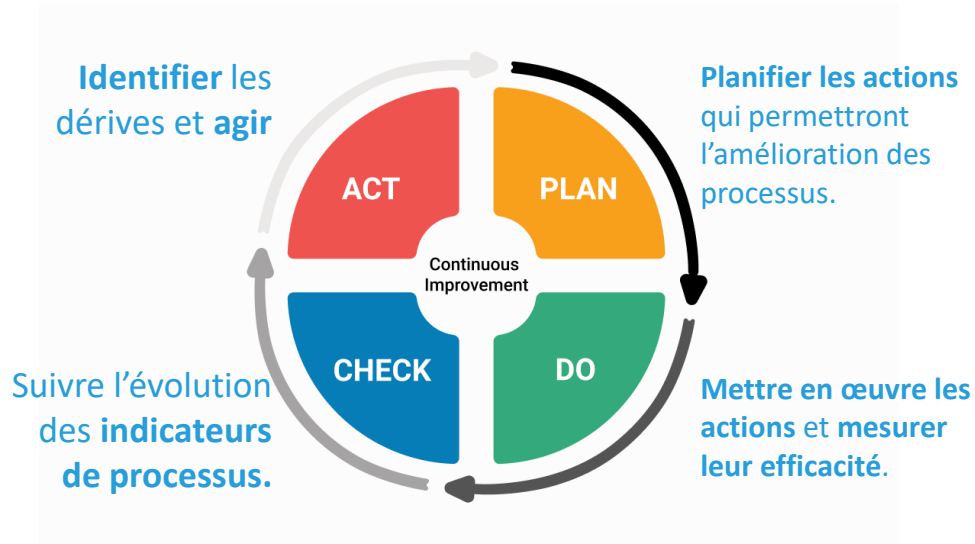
Identifier les dérives et agir

ACT

PLAN

Continuous Improvement

CHECK

DO

Planifier les actions qui permettront l'amélioration des processus.

Suivre l'évolution des indicateurs de processus.

Mettre en œuvre les actions et mesurer leur efficacité.